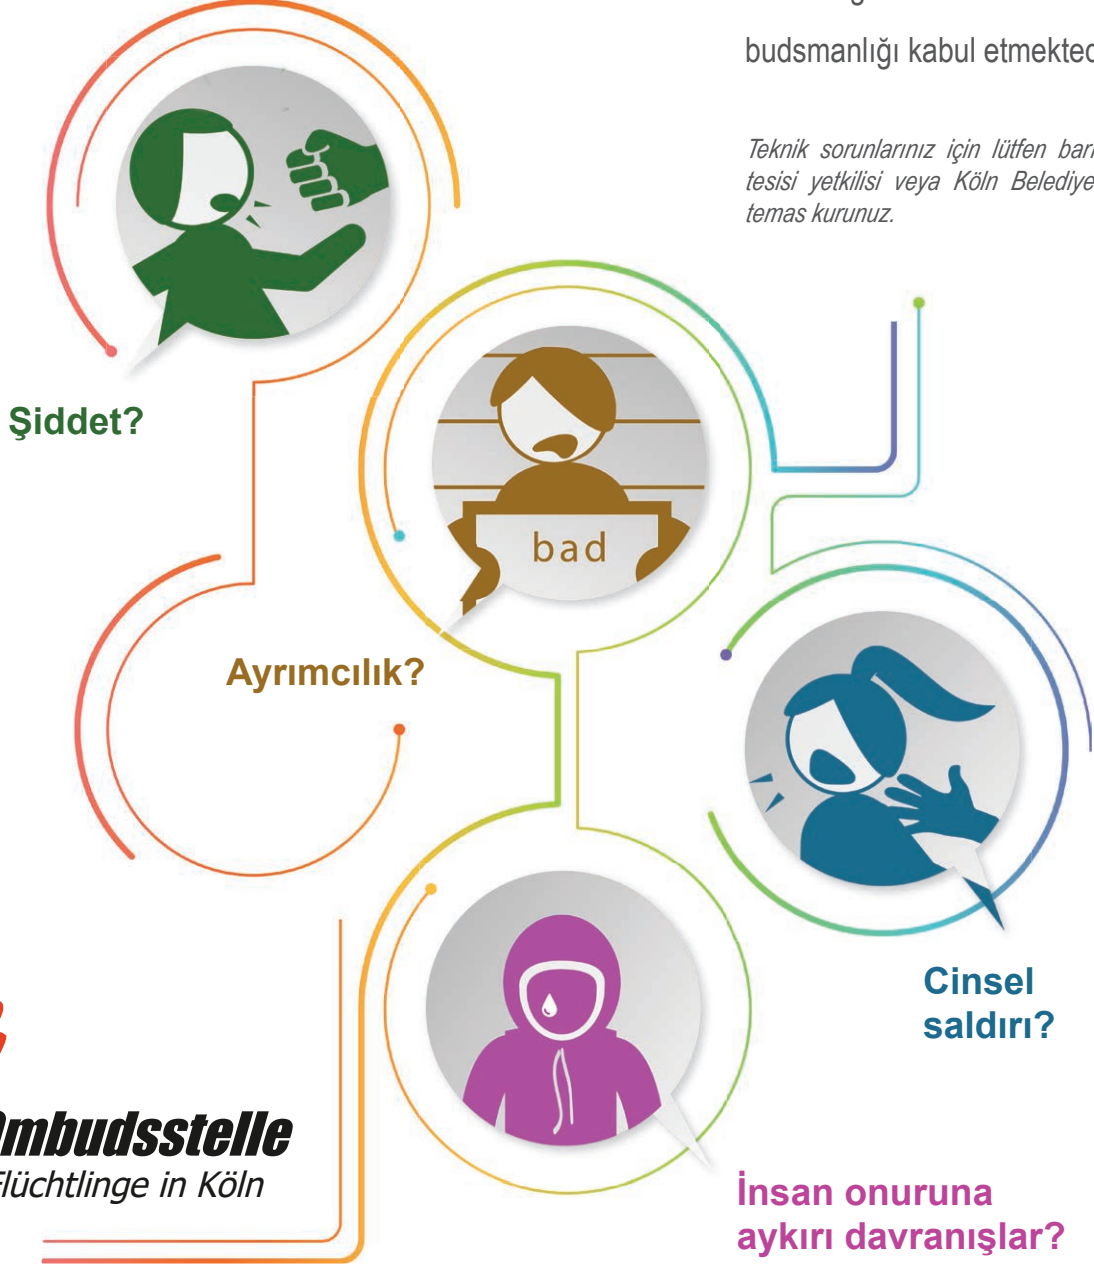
budsmanlığı kabul etmekted

Teknik sorunlarınız için lütfen bar tesisi yetkilisi veya Köln Belediye temas kurunuz.

Şiddet?

bad

Ayrımcılık?

Cinsel saldırı?

Ombudsstelle
Flüchtlinge in Köln

İnsan onuruna aykırı davranışlar?